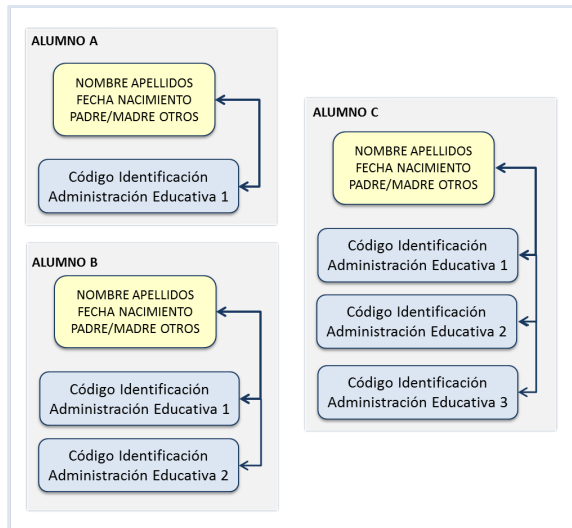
ALUMNO A

NOMBRE APELLIDOS
FECHA NACIMIENTO
PADRE/MADRE OTROS

Código Identificación
Administración Educativa 1

ALUMNO B

NOMBRE APELLIDOS
FECHA NACIMIENTO
PADRE/MADRE OTROS

Código Identificación
Administración Educativa 1

Código Identificación
Administración Educativa 2

ALUMNO C

NOMBRE APELLIDOS
FECHA NACIMIENTO
PADRE/MADRE OTROS

Código Identificación
Administración Educativa 1

Código Identificación
Administración Educativa 2

Código Identificación
Administración Educativa 3